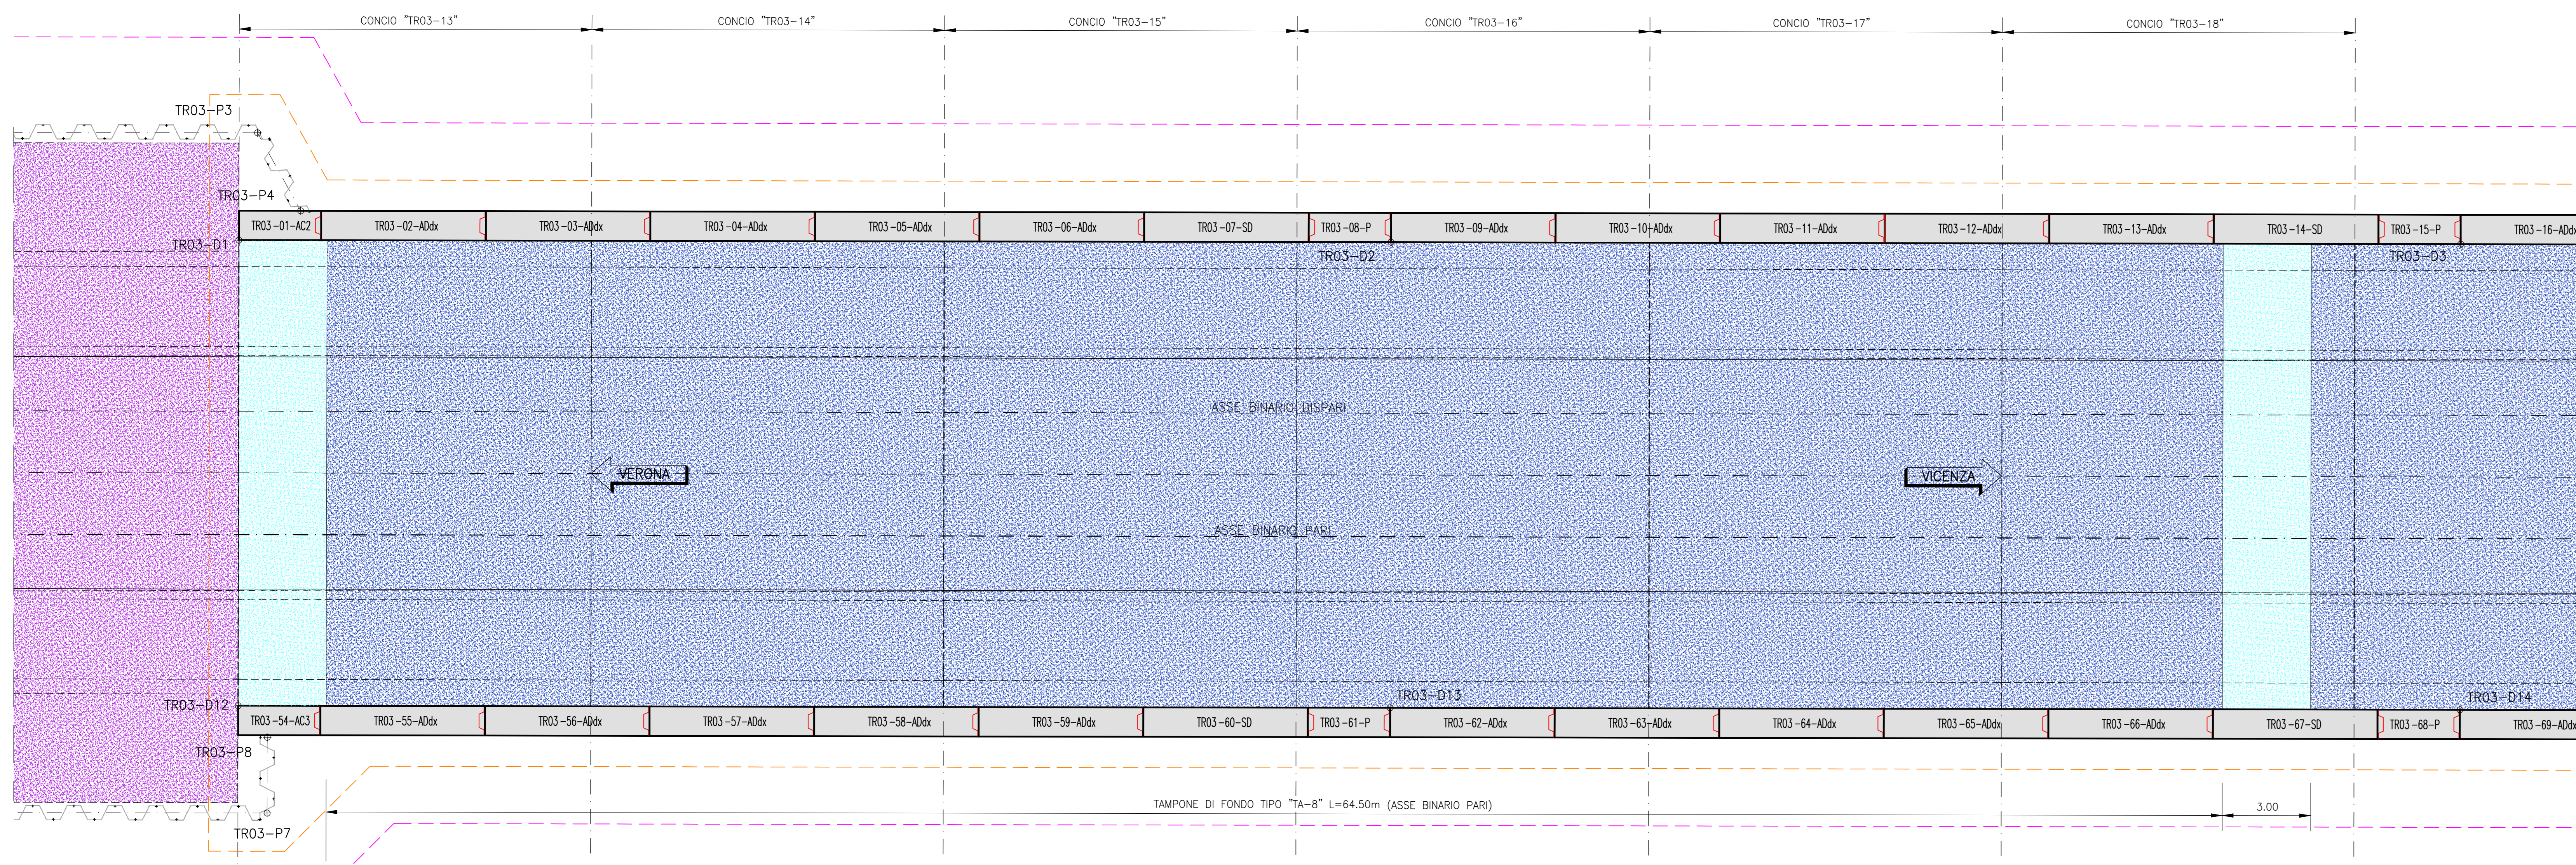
CONCIO "TR03-13"
CONCIO "TR03-14"
CONCIO "TR03-15"
CONCIO "TR03-16"
CONCIO "TR03-17"
CONCIO "TR03-18"

TR03-P3
TR03-P4
TR03-D1

TR03-01-AC2
TR03-02-ADdx
TR03-03-ADdx
TR03-04-ADdx
TR03-05-ADdx
TR03-06-ADdx
TR03-07-SD
TR03-08-P
TR03-09-ADdx
TR03-10-ADdx
TR03-11-ADdx
TR03-12-ADdx
TR03-13-ADdx
TR03-14-SD
TR03-15-P
TR03-16-ADdx

TR03-D2
TR03-D3

ASSE BINARIO DISPARI
VERONA
VICENZA
ASSE BINARIO PARI

TR03-D13
TR03-D14
TR03-D12

TR03-54-AC3
TR03-55-ADdx
TR03-56-ADdx
TR03-57-ADdx
TR03-58-ADdx
TR03-59-ADdx
TR03-60-SD
TR03-61-P
TR03-62-ADdx
TR03-63-ADdx
TR03-64-ADdx
TR03-65-ADdx
TR03-66-ADdx
TR03-67-SD
TR03-68-P
TR03-69-ADdx

TR03-P8
TR03-P7

TAMPONE DI FONDO TIPO "TA-8" L=64.50m (ASSE BINARIO PARI)
3.00